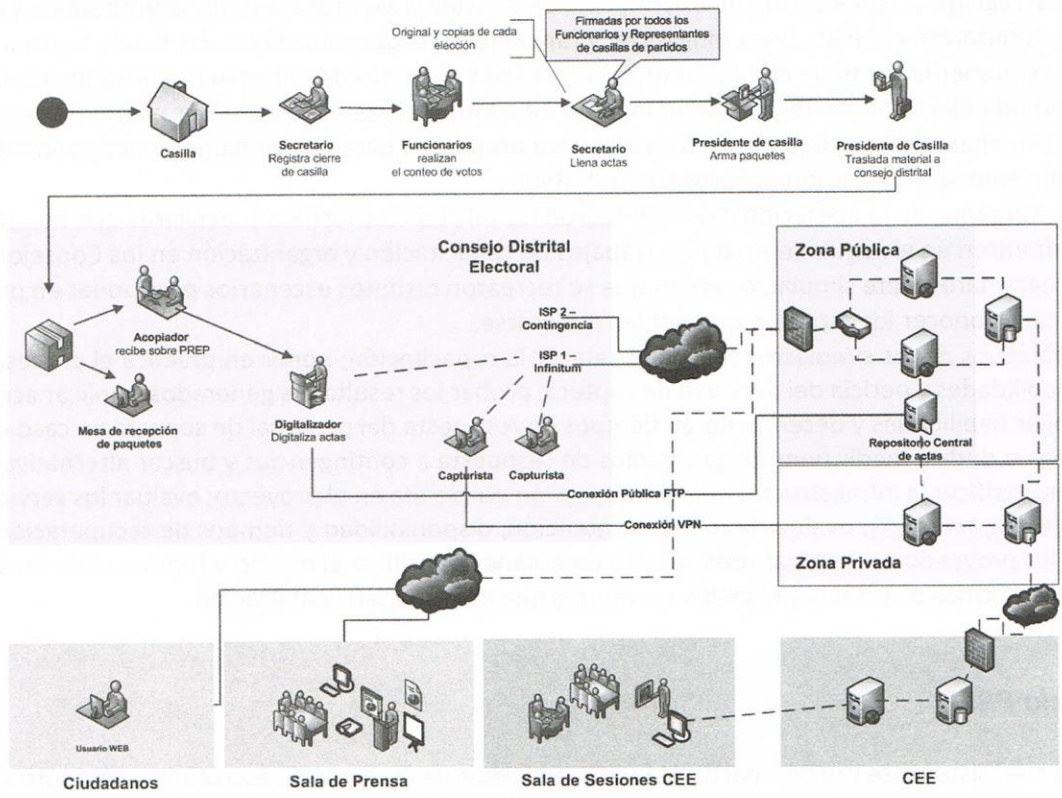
Original y copias de cada elección

Firmadas por todos los Funcionarios y Representantes de casillas de partidos

Casilla

Secretario
Registra cierre de casilla

Funcionarios
realizan el conteo de votos

Secretario
Llena actas

Presidente de casilla
Arma paquetes

Presidente de Casilla
Traslada material a consejo distrital

Consejo Distrital Electoral

Zona Pública

Acopiador
recibe sobre PREP

ISP 2 – Contingencia

ISP 1 – Infinitum

Mesa de recepción de paquetes

Digitalizador
Digitaliza actas

Capturista

Capturista

Repositorio Central de actas

Conexión Pública FTP

Conexión VPN

Zona Privada

Usuario WEB

Ciudadanos

Sala de Prensa

Sala de Sesiones CEE

CEE